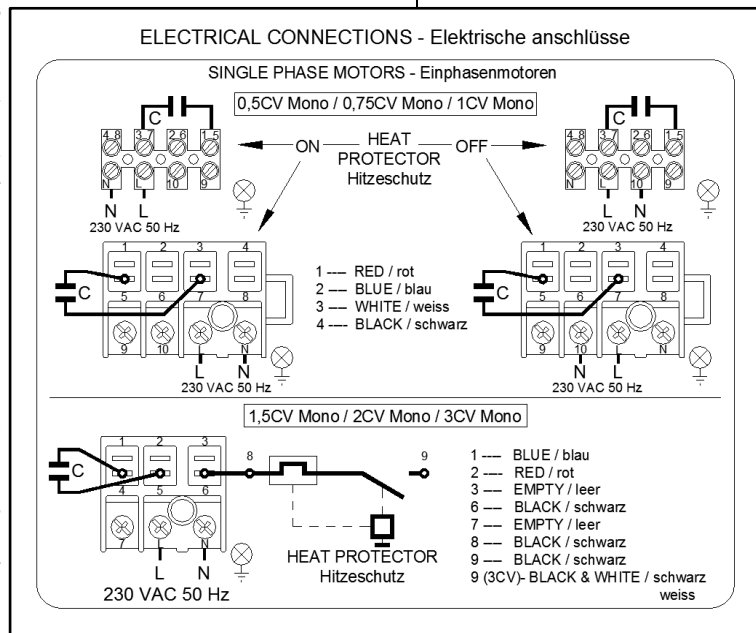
ELECTRICAL CONNECTIONS - Elektrische anschlüsse

SINGLE PHASE MOTORS - Einphasenmotoren

0,5CV Mono / 0,75CV Mono / 1CV Mono

C

4 8 3 7 2 6 1 5

N L 10 9

230 VAC 50 Hz

ON — HEAT PROTECTOR — OFF
Hitzeschutz

C

4 8 3 7 2 6 1 5

L N 10 9

230 VAC 50 Hz

1 2 3 4
C
5 6 7 8
9 10
L N
230 VAC 50 Hz

1 --- RED / rot
2 --- BLUE / blau
3 --- WHITE / weiss
4 --- BLACK / schwarz

1 2 3 4
C
5 6 7 8
9 10
N L
230 VAC 50 Hz

1,5CV Mono / 2CV Mono / 3CV Mono

1 2 3
C
4 5 6
7
8
9
L N
230 VAC 50 Hz

HEAT PROTECTOR
Hitzeschutz

1 --- BLUE / blau
2 --- RED / rot
3 --- EMPTY / leer
6 --- BLACK / schwarz
7 --- EMPTY / leer
8 --- BLACK / schwarz
9 --- BLACK / schwarz
9 (3CV)- BLACK & WHITE / schwarz weiss